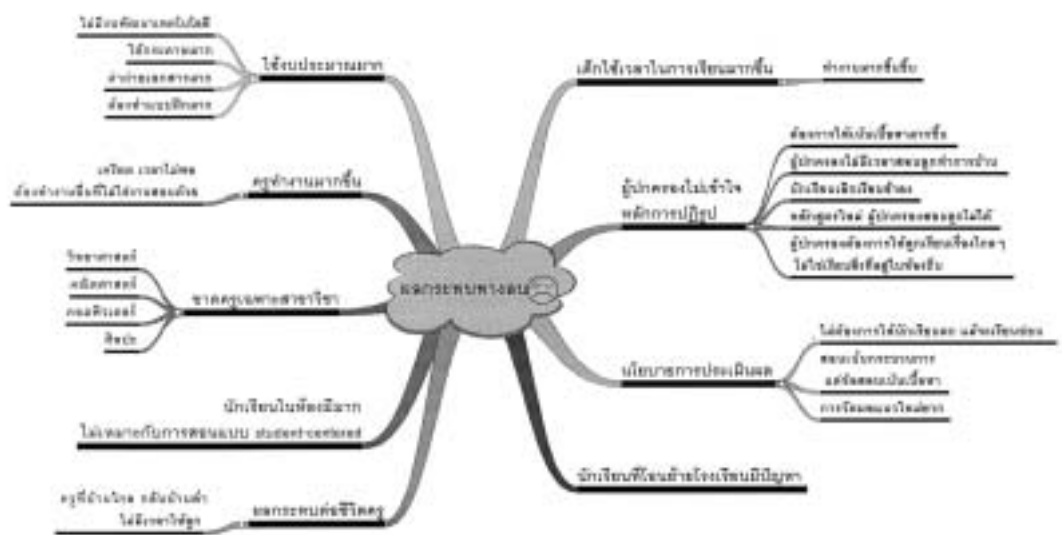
ผลกระทบทางลบ

ใช้งบประมาณมาก
ไม่มีงบพัฒนาเทคโนโลยี
ใช้กระดาษมาก
ค่าถ่ายเอกสารมาก
ต้องจ้างบริษัทมาก

ครูทำงานมากขึ้น
เครียด เวลาไม่พอ
ต้องทำงานเอกสารที่ไม่ได้การสอนด้วย

ขาดครูเฉพาะสาขาวิชา
วิทยาศาสตร์
คณิตศาสตร์
คอมพิวเตอร์
ศิลปะ

นักเรียนในห้องมีมาก
ไม่เหมาะกับการสอนแบบ student-centered

ผลกระทบต่อชีวิตครู
ครูที่บ้านไกล กลับบ้านค่ำ
ไม่มีเวลาให้ลูก

เด็กใช้เวลาในการเรียนมากขึ้น
ทำงานกลุ่มยิ่งขึ้น

ผู้ปกครองไม่เข้าใจ
หลักการปฏิรูป
ต้องการให้เน้นเนื้อหามากขึ้น
ผู้ปกครองไม่มีเวลาสอนลูกทำการบ้าน
นักเรียนเสียเรียนซ้ำลง
หลักสูตรใหม่ ผู้ปกครองสอนลูกไม่ได้
ผู้ปกครองต้องการให้ลูกเรียนเรื่องใดๆ
ไม่ใช่เรียนสิ่งที่อยู่ในห้องเรียน

นโยบายการประเมินผล
ไม่ต้องการให้นักเรียนตก แล้วเรียนซ่อม
สอบแข่งขันระบบการ
แต่ข้อสอบเน้นเนื้อหา
การวัดผลแบบใหม่ยาก

นักเรียนที่ย้ายโรงเรียนมีปัญหา